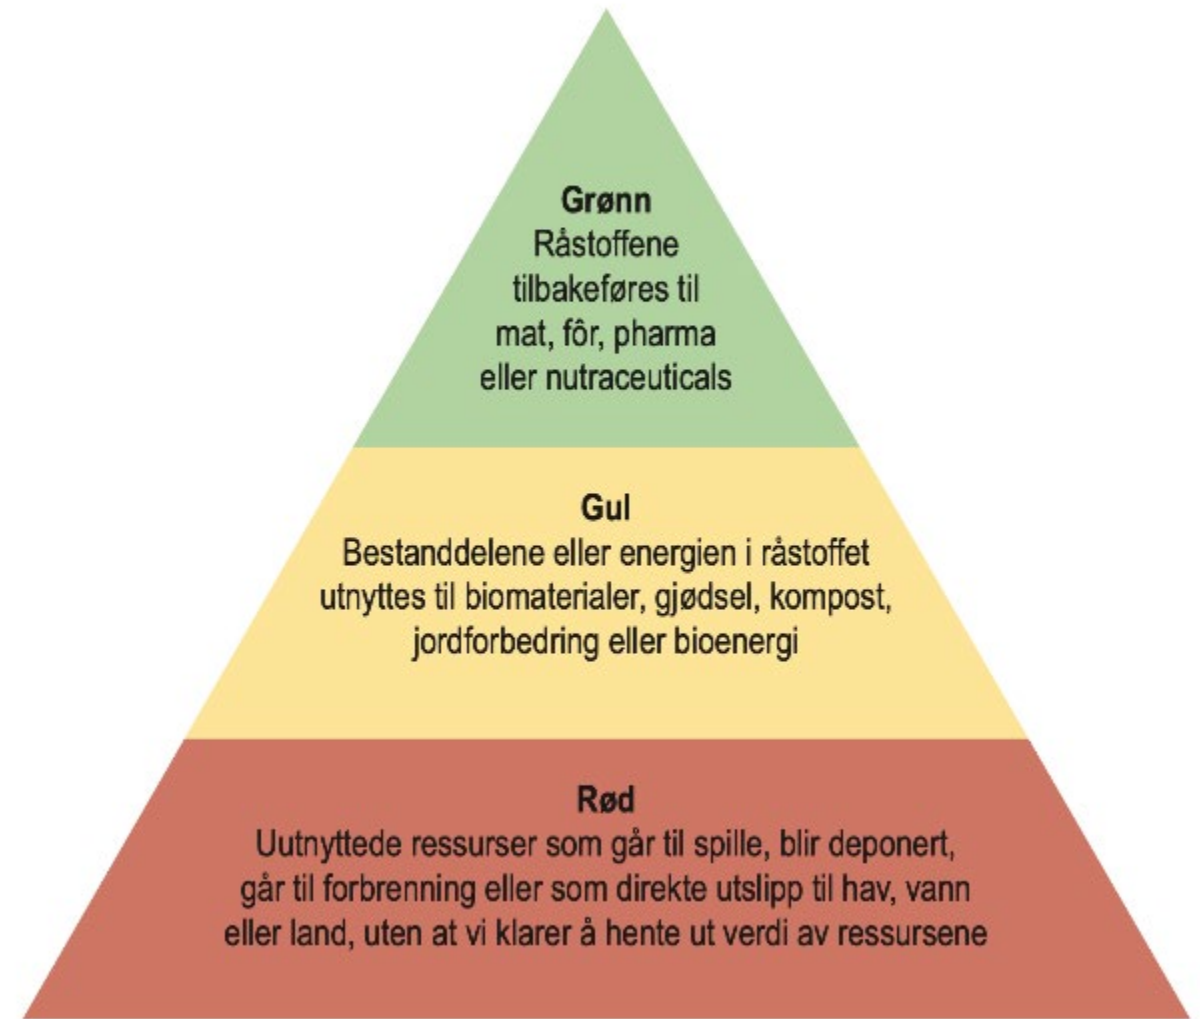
Grønn
Råstoffene tilbakeføres til mat, fôr, pharma eller nutraceuticals

Gul
Bestanddelene eller energien i råstoffet utnyttes til biomaterialer, gjødsel, kompost, jordforbedring eller bioenergi

Rød
Uutnyttede ressurser som går til spille, blir deponert, går til forbrenning eller som direkte utslipp til hav, vann eller land, uten at vi klarer å hente ut verdi av ressursene